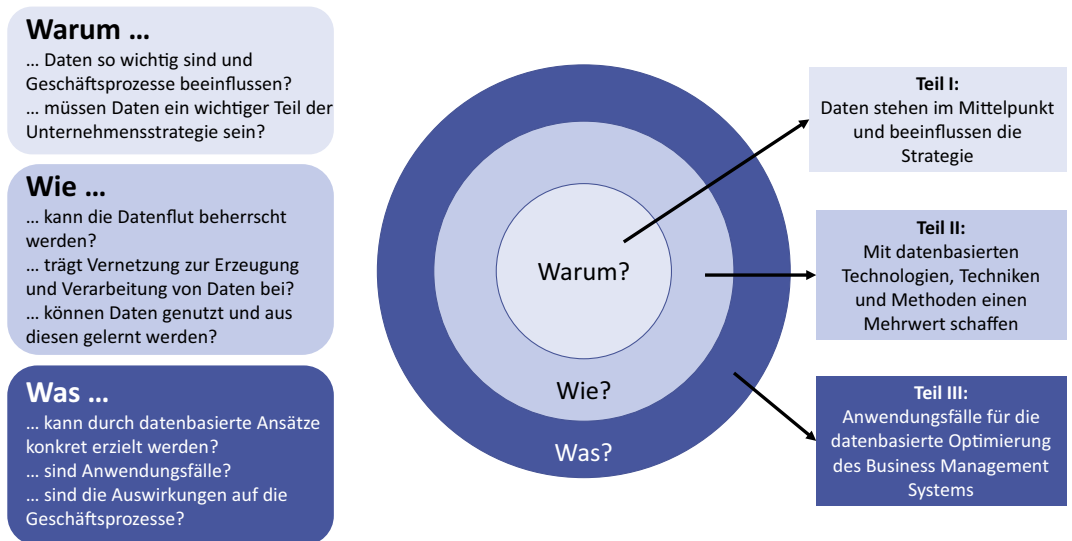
**Warum …**
… Daten so wichtig sind und Geschäftsprozesse beeinflussen?
… müssen Daten ein wichtiger Teil der Unternehmensstrategie sein?

**Wie …**
… kann die Datenflut beherrscht werden?
… trägt Vernetzung zur Erzeugung und Verarbeitung von Daten bei?
… können Daten genutzt und aus diesen gelernt werden?

**Was …**
… kann durch datenbasierte Ansätze konkret erzielt werden?
… sind Anwendungsfälle?
… sind die Auswirkungen auf die Geschäftsprozesse?

Warum?
Wie?
Was?

**Teil I:**
Daten stehen im Mittelpunkt und beeinflussen die Strategie

**Teil II:**
Mit datenbasierten Technologien, Techniken und Methoden einen Mehrwert schaffen

**Teil III:**
Anwendungsfälle für die datenbasierte Optimierung des Business Management Systems